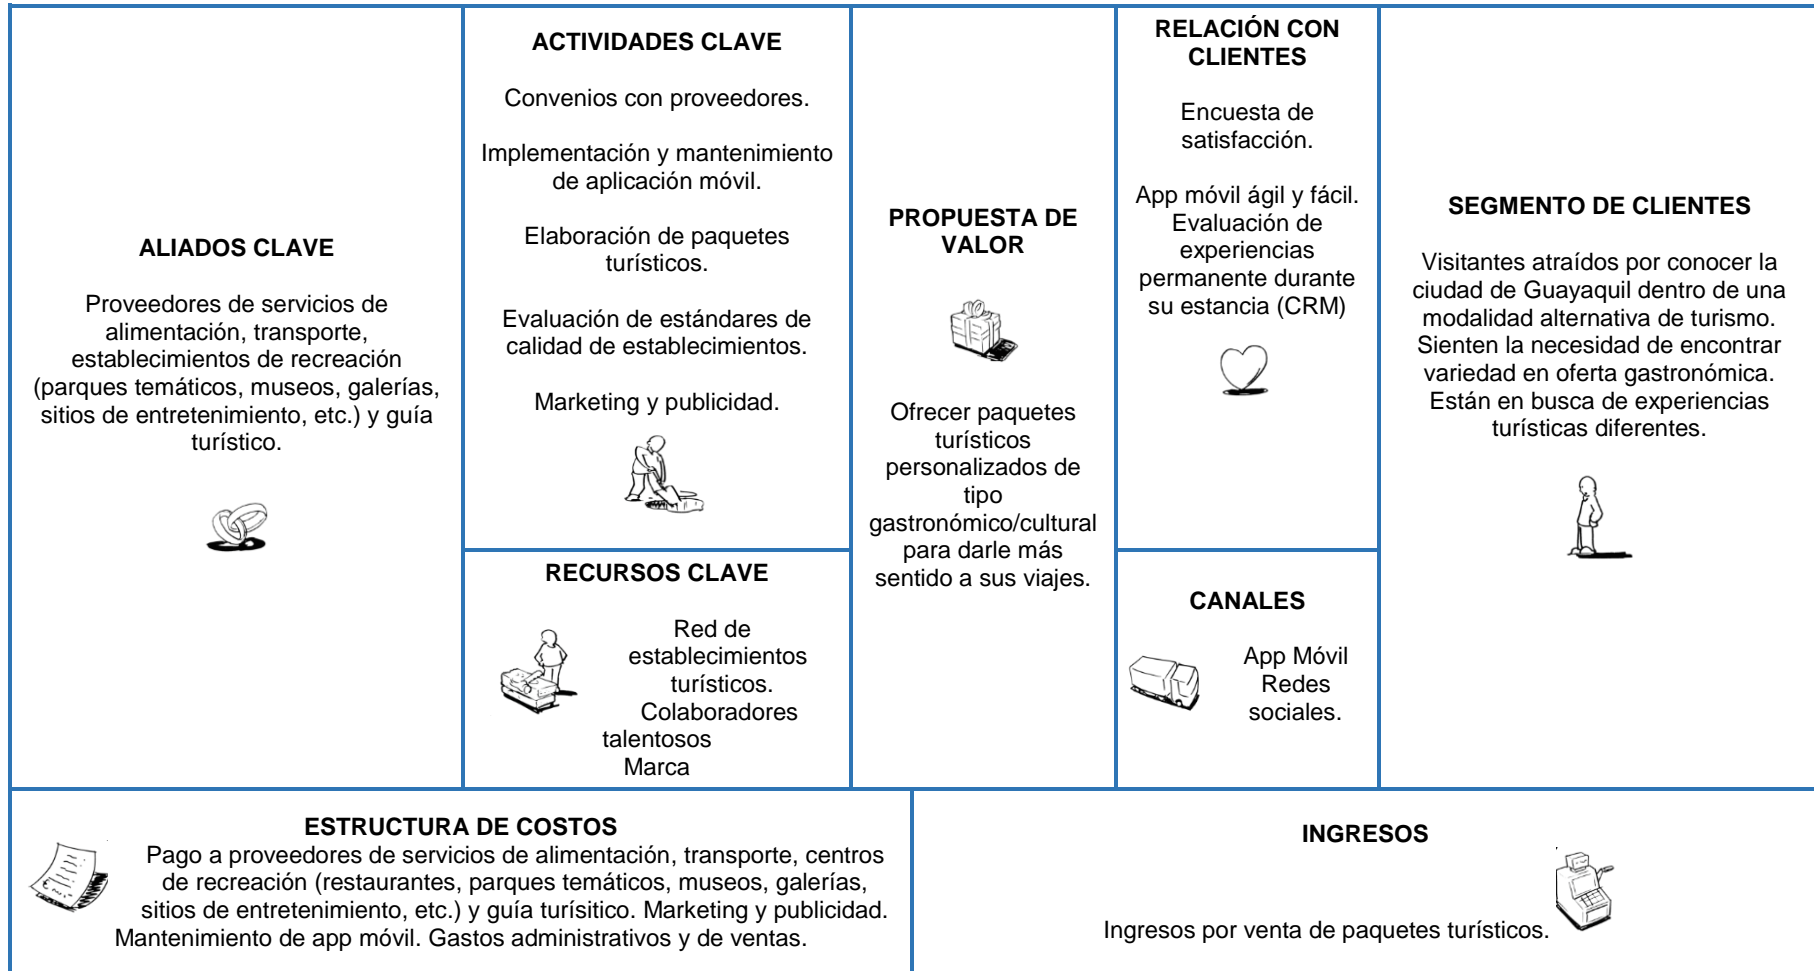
ALIADOS CLAVE

Proveedores de servicios de alimentación, transporte, establecimientos de recreación (parques temáticos, museos, galerías, sitios de entretenimiento, etc.) y guía turístico.

ACTIVIDADES CLAVE

Convenios con proveedores.

Implementación y mantenimiento de aplicación móvil.

Elaboración de paquetes turísticos.

Evaluación de estándares de calidad de establecimientos.

Marketing y publicidad.

RECURSOS CLAVE

Red de establecimientos turísticos.
Colaboradores talentosos
Marca

PROPUESTA DE VALOR

Ofrecer paquetes turísticos personalizados de tipo gastronómico/cultural para darle más sentido a sus viajes.

RELACIÓN CON CLIENTES

Encuesta de satisfacción.

App móvil ágil y fácil.
Evaluación de experiencias permanente durante su estancia (CRM)

CANALES

App Móvil
Redes sociales.

SEGMENTO DE CLIENTES

Visitantes atraídos por conocer la ciudad de Guayaquil dentro de una modalidad alternativa de turismo. Sienten la necesidad de encontrar variedad en oferta gastronómica. Están en busca de experiencias turísticas diferentes.

ESTRUCTURA DE COSTOS
Pago a proveedores de servicios de alimentación, transporte, centros de recreación (restaurantes, parques temáticos, museos, galerías, sitios de entretenimiento, etc.) y guía turísitico. Marketing y publicidad. Mantenimiento de app móvil. Gastos administrativos y de ventas.

INGRESOS

Ingresos por venta de paquetes turísticos.